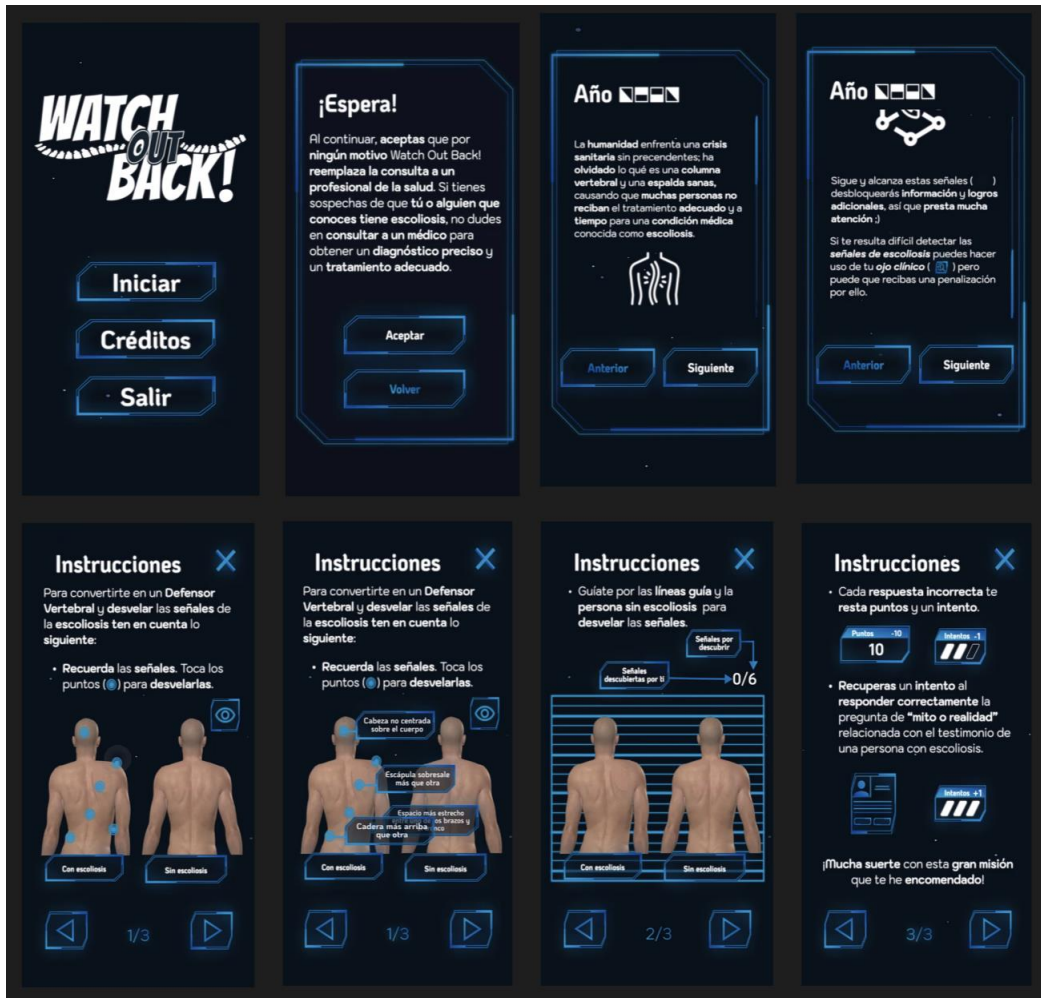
WATCH OUT BACK!

Iniciar

Créditos

Salir

¡Espera!

Al continuar, aceptas que por ningún motivo Watch Out Back! reemplaza la consulta a un profesional de la salud. Si tienes sospechas de que tú o alguien que conoces tiene escoliosis, no dudes en consultar a un médico para obtener un diagnóstico preciso y un tratamiento adecuado.

Aceptar

Volver

Año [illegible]

La humanidad enfrenta una crisis sanitaria sin precendentes; ha olvidado lo qué es una columna vertebral y una espalda sanas, causando que muchas personas no reciban el tratamiento adecuado y a tiempo para una condición médica conocida como escoliosis.

Anterior

Siguiente

Año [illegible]

Sigue y alcanza estas señales ( ) desbloquearás información y logros adicionales, así que presta mucha atención ;)

Si te resulta difícil detectar las señales de escoliosis puedes hacer uso de tu ojo clínico ( ) pero puede que recibas una penalización por ello.

Anterior

Siguiente

Instrucciones

Para convertirte en un Defensor Vertebral y desvelar las señales de la escoliosis ten en cuenta lo siguiente:

• Recuerda las señales. Toca los puntos ( ) para desvelarlas.

Con escoliosis

Sin escoliosis

1/3

Instrucciones

Para convertirte en un Defensor Vertebral y desvelar las señales de la escoliosis ten en cuenta lo siguiente:

• Recuerda las señales. Toca los puntos ( ) para desvelarlas.

Cabeza no centrada sobre el cuerpo

Escápula sobresale más que otra

Espacio más estrecho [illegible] los brazos y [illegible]

Cadera más arriba que otra

Con escoliosis

Sin escoliosis

1/3

Instrucciones

• Guíate por las líneas guía y la persona sin escoliosis para desvelar las señales.

Señales por descubrir

Señales descubiertas por ti

0/6

Con escoliosis

Sin escoliosis

2/3

Instrucciones

• Cada respuesta incorrecta te resta puntos y un intento.

Puntos -10

10

Intentos -1

• Recuperas un intento al responder correctamente la pregunta de "mito o realidad" relacionada con el testimonio de una persona con escoliosis.

Intentos +1

¡Mucha suerte con esta gran misión que te he encomendado!

3/3